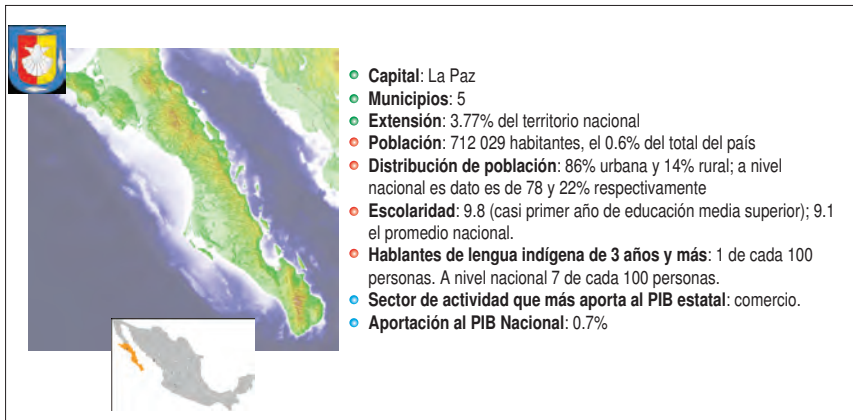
- **Capital**: La Paz
- **Municipios**: 5
- **Extensión**: 3.77% del territorio nacional
- **Población**: 712 029 habitantes, el 0.6% del total del país
- **Distribución de población**: 86% urbana y 14% rural; a nivel nacional es dato es de 78 y 22% respectivamente
- **Escolaridad**: 9.8 (casi primer año de educación media superior); 9.1 el promedio nacional.
- **Hablantes de lengua indígena de 3 años y más**: 1 de cada 100 personas. A nivel nacional 7 de cada 100 personas.
- **Sector de actividad que más aporta al PIB estatal**: comercio.
- **Aportación al PIB Nacional**: 0.7%